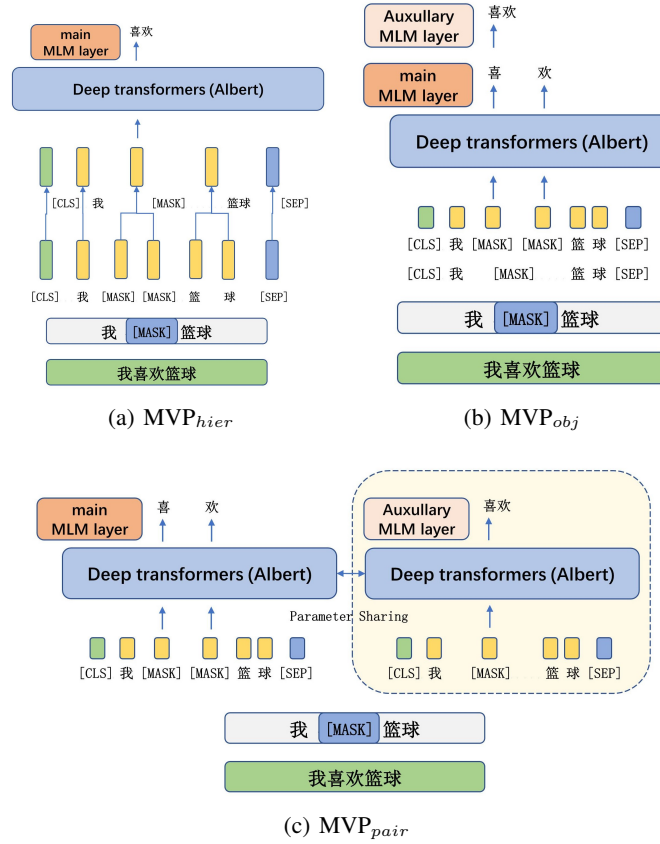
main MLM layer
喜欢
Deep transformers (Albert)
[CLS] 我 [MASK] 篮球 [SEP]
[CLS] 我 [MASK] [MASK] 篮 球 [SEP]
我 [MASK] 篮球
我喜欢篮球
(a) MVP$_{hier}$

Auxullary MLM layer
喜欢
main MLM layer
喜 欢
Deep transformers (Albert)
[CLS] 我 [MASK] [MASK] 篮 球 [SEP]
[CLS] 我 [MASK] 篮 球 [SEP]
我 [MASK] 篮球
我喜欢篮球
(b) MVP$_{obj}$

main MLM layer
喜 欢
Deep transformers (Albert)
Auxullary MLM layer
喜欢
Deep transformers (Albert)
Parameter Sharing
[CLS] 我 [MASK] [MASK] 篮 球 [SEP]
[CLS] 我 [MASK] 篮 球 [SEP]
我 [MASK] 篮球
我喜欢篮球
(c) MVP$_{pair}$